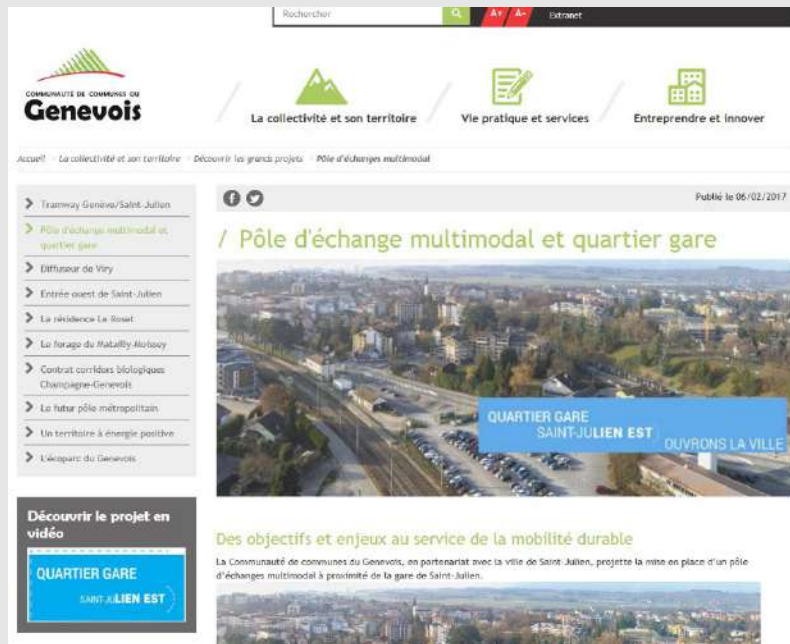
Rechercher

A+ A-

Extranet

COMMUNAUTÉ DE COMMUNES DU Genevois

La collectivité et son territoire

Vie pratique et services

Entreprendre et innover

Accueil > La collectivité et son territoire > Découvrir les grands projets > Pôle d'échanges multimodal

Tramway Genève/Saint-Julien

Pôle d'échange multimodal et quartier gare

Diffuseur de Viry

Entrée ouest de Saint-Julien

La résidence Le Rosat

Le forage du Matailly-Moissey

Contrat corridors biologiques Champagne-Genevois

Le futur pôle métropolitain

Un territoire à énergie positive

L'écoparc du Genevois

Découvrir le projet en vidéo

QUARTIER GARE

SAINT-JULIEN EST

Publié le 06/02/2017

/ Pôle d'échange multimodal et quartier gare

QUARTIER GARE

SAINT-JULIEN EST

OUVRONS LA VILLE

Des objectifs et enjeux au service de la mobilité durable

La Communauté de communes du Genevois, en partenariat avec la ville de Saint-Julien, projette la mise en place d'un pôle d'échanges multimodal à proximité de la gare de Saint-Julien.